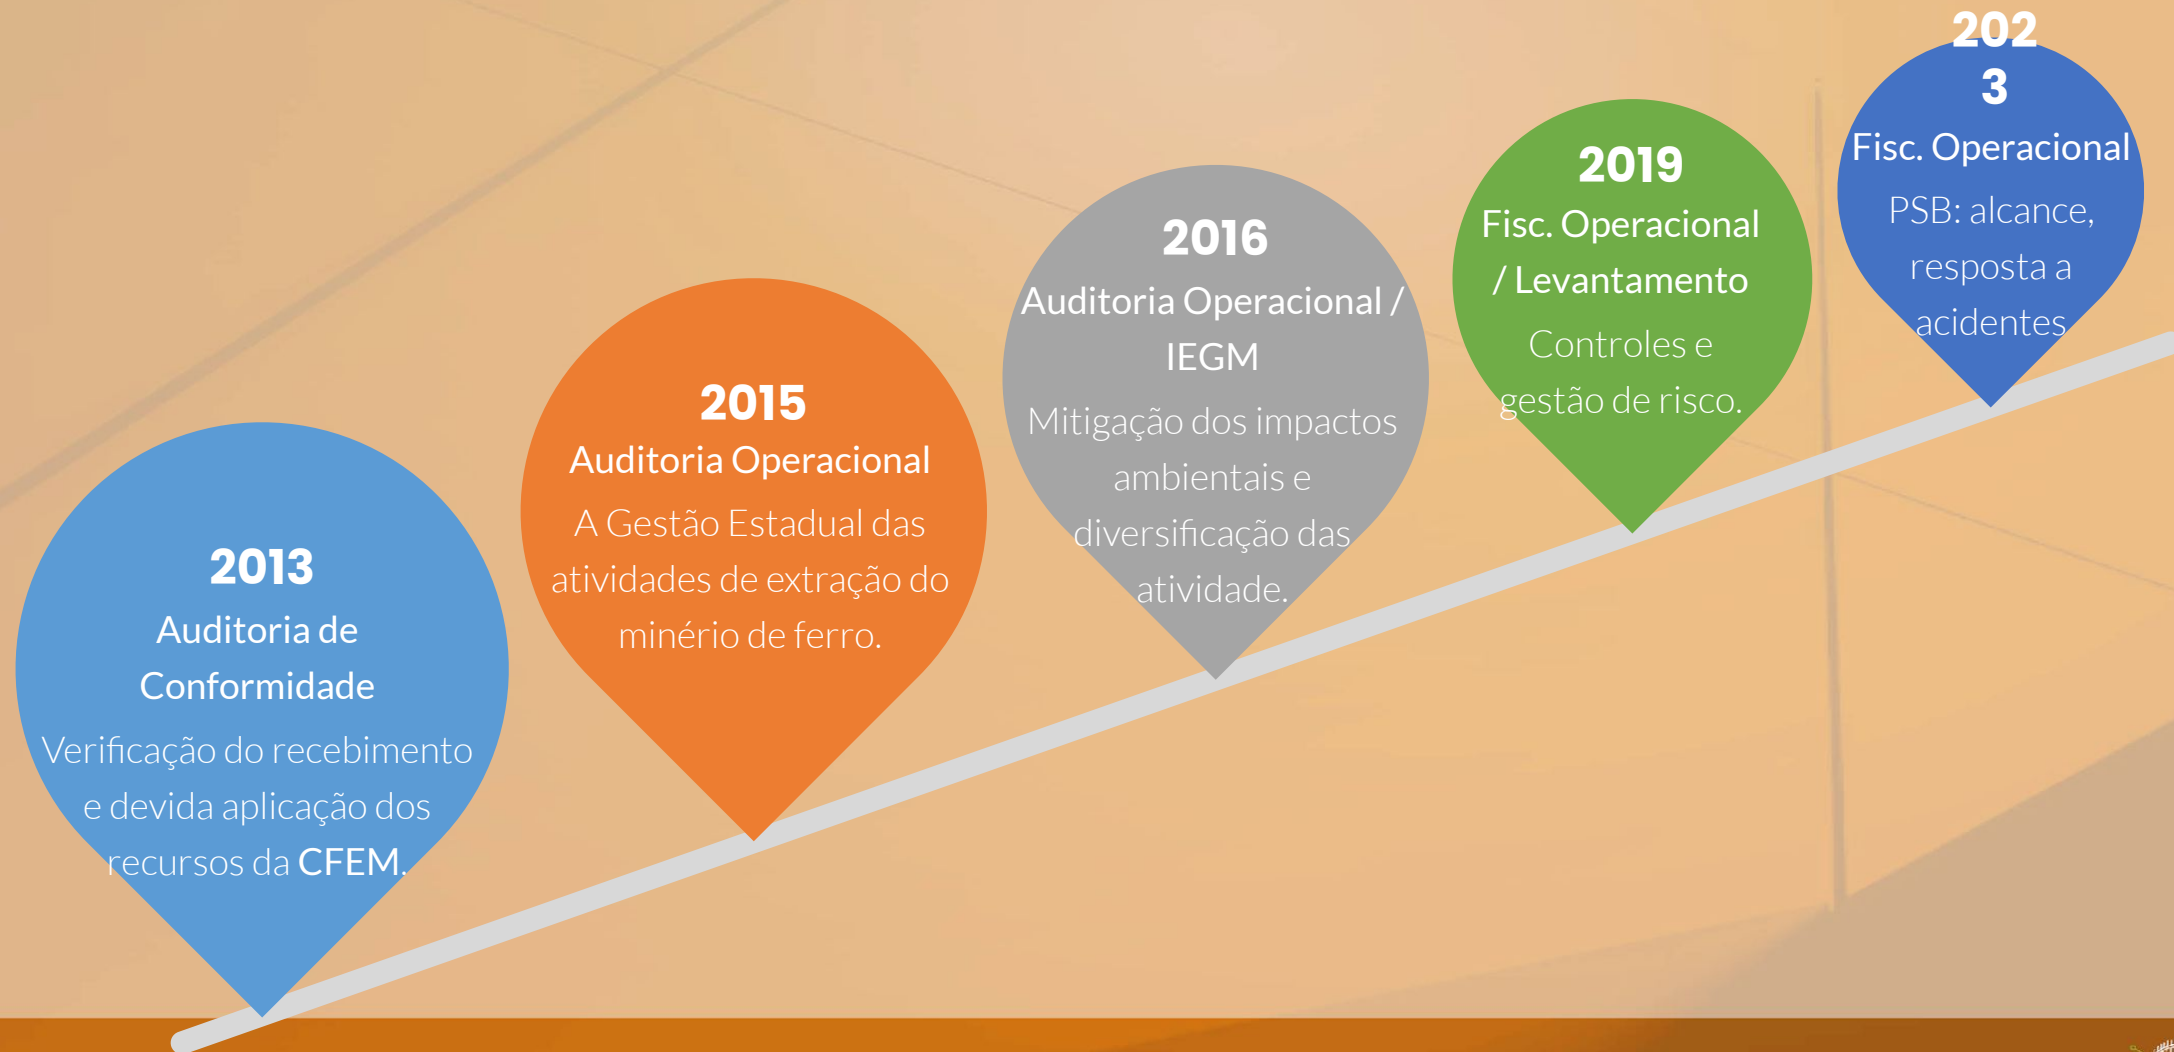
2013
Auditoria de Conformidade
Verificação do recebimento e devida aplicação dos recursos da CFEM.

2015
Auditoria Operacional
A Gestão Estadual das atividades de extração do minério de ferro.

2016
Auditoria Operacional / IEGM
Mitigação dos impactos ambientais e diversificação das atividade.

2019
Fisc. Operacional / Levantamento
Controles e gestão de risco.

2023
Fisc. Operacional
PSB: alcance, resposta a acidentes